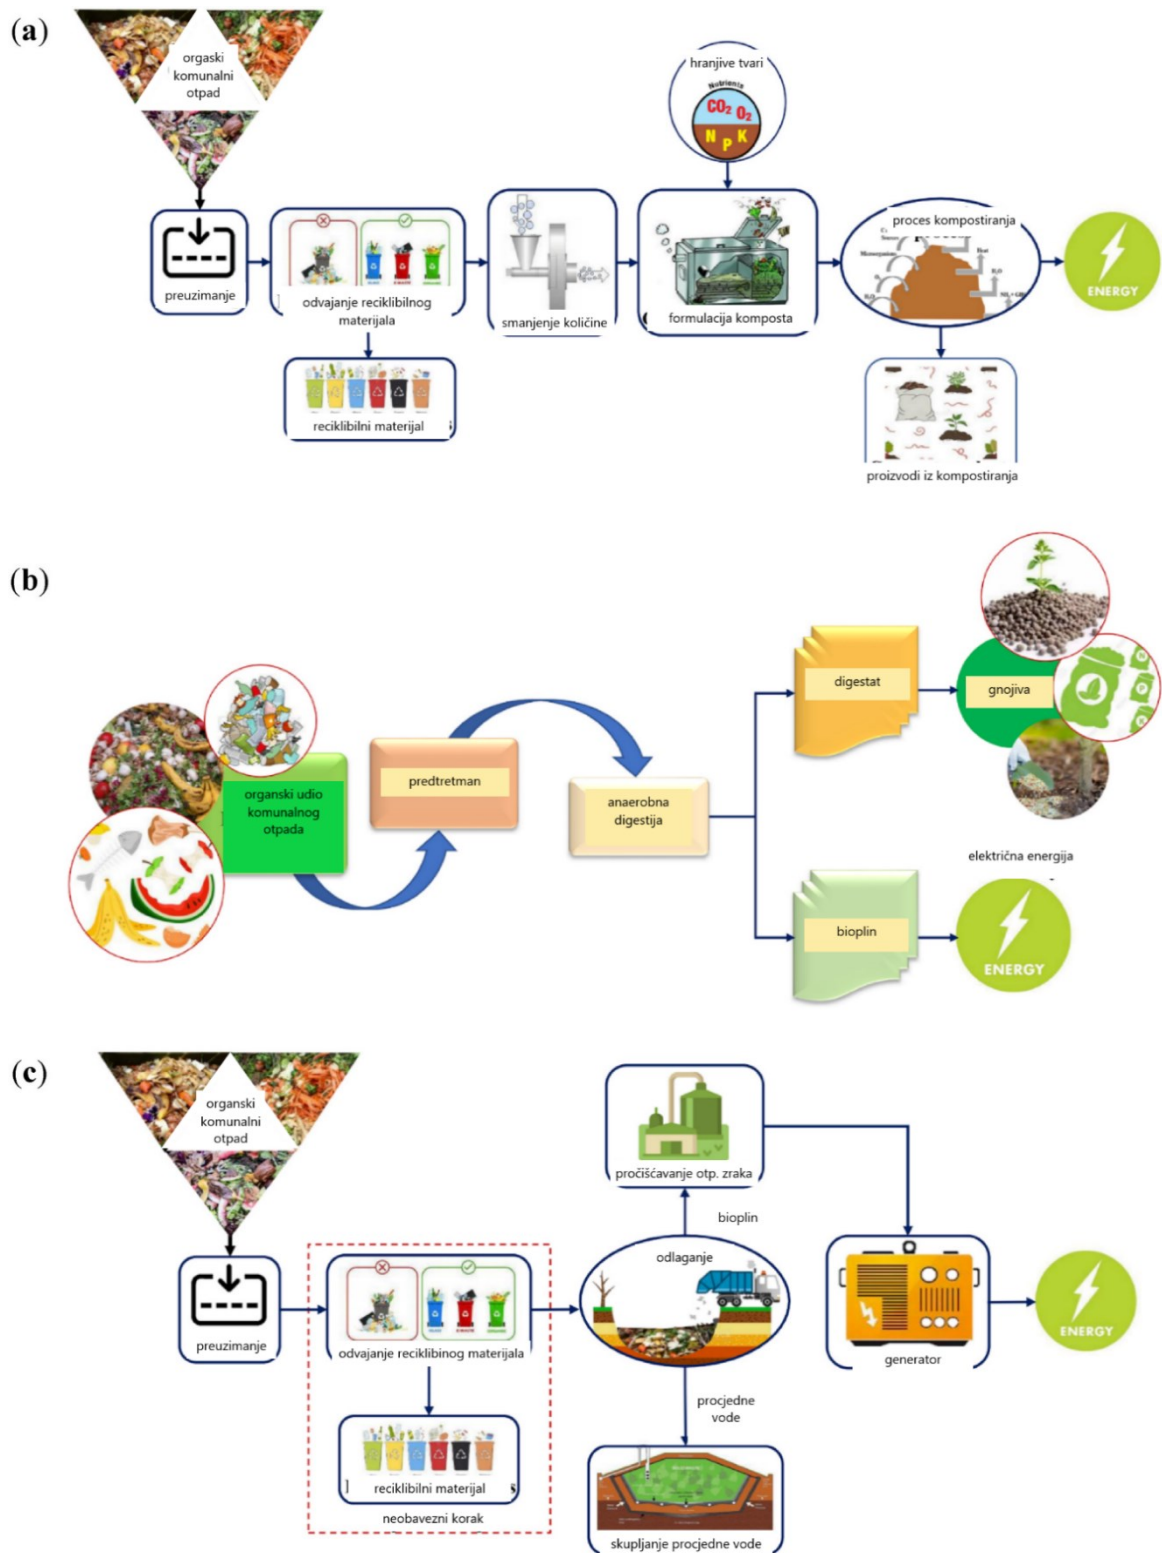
(a)

orgaski komunalni otpad

preuzimanje

odvajanje reciklibilnog materijala

reciklibilni materijal

smanjenje količine

hranjive tvari

Nutrients

$CO_2$ $O_2$

N P K

formulacija komposta

proces kompostiranja

ENERGY

proizvodi iz kompostiranja

(b)

organski udio komunalnog otpada

predtretman

anaerobna digestija

digestat

gnojiva

električna energija

bioplin

ENERGY

(c)

organski komunalni otpad

preuzimanje

odvajanje reciklibinog materijala

reciklibilni materijal

neobavezni korak

pročišćavanje otp. zraka

bioplin

odlaganje

procjedne vode

skupljanje procjedne vode

generator

ENERGY